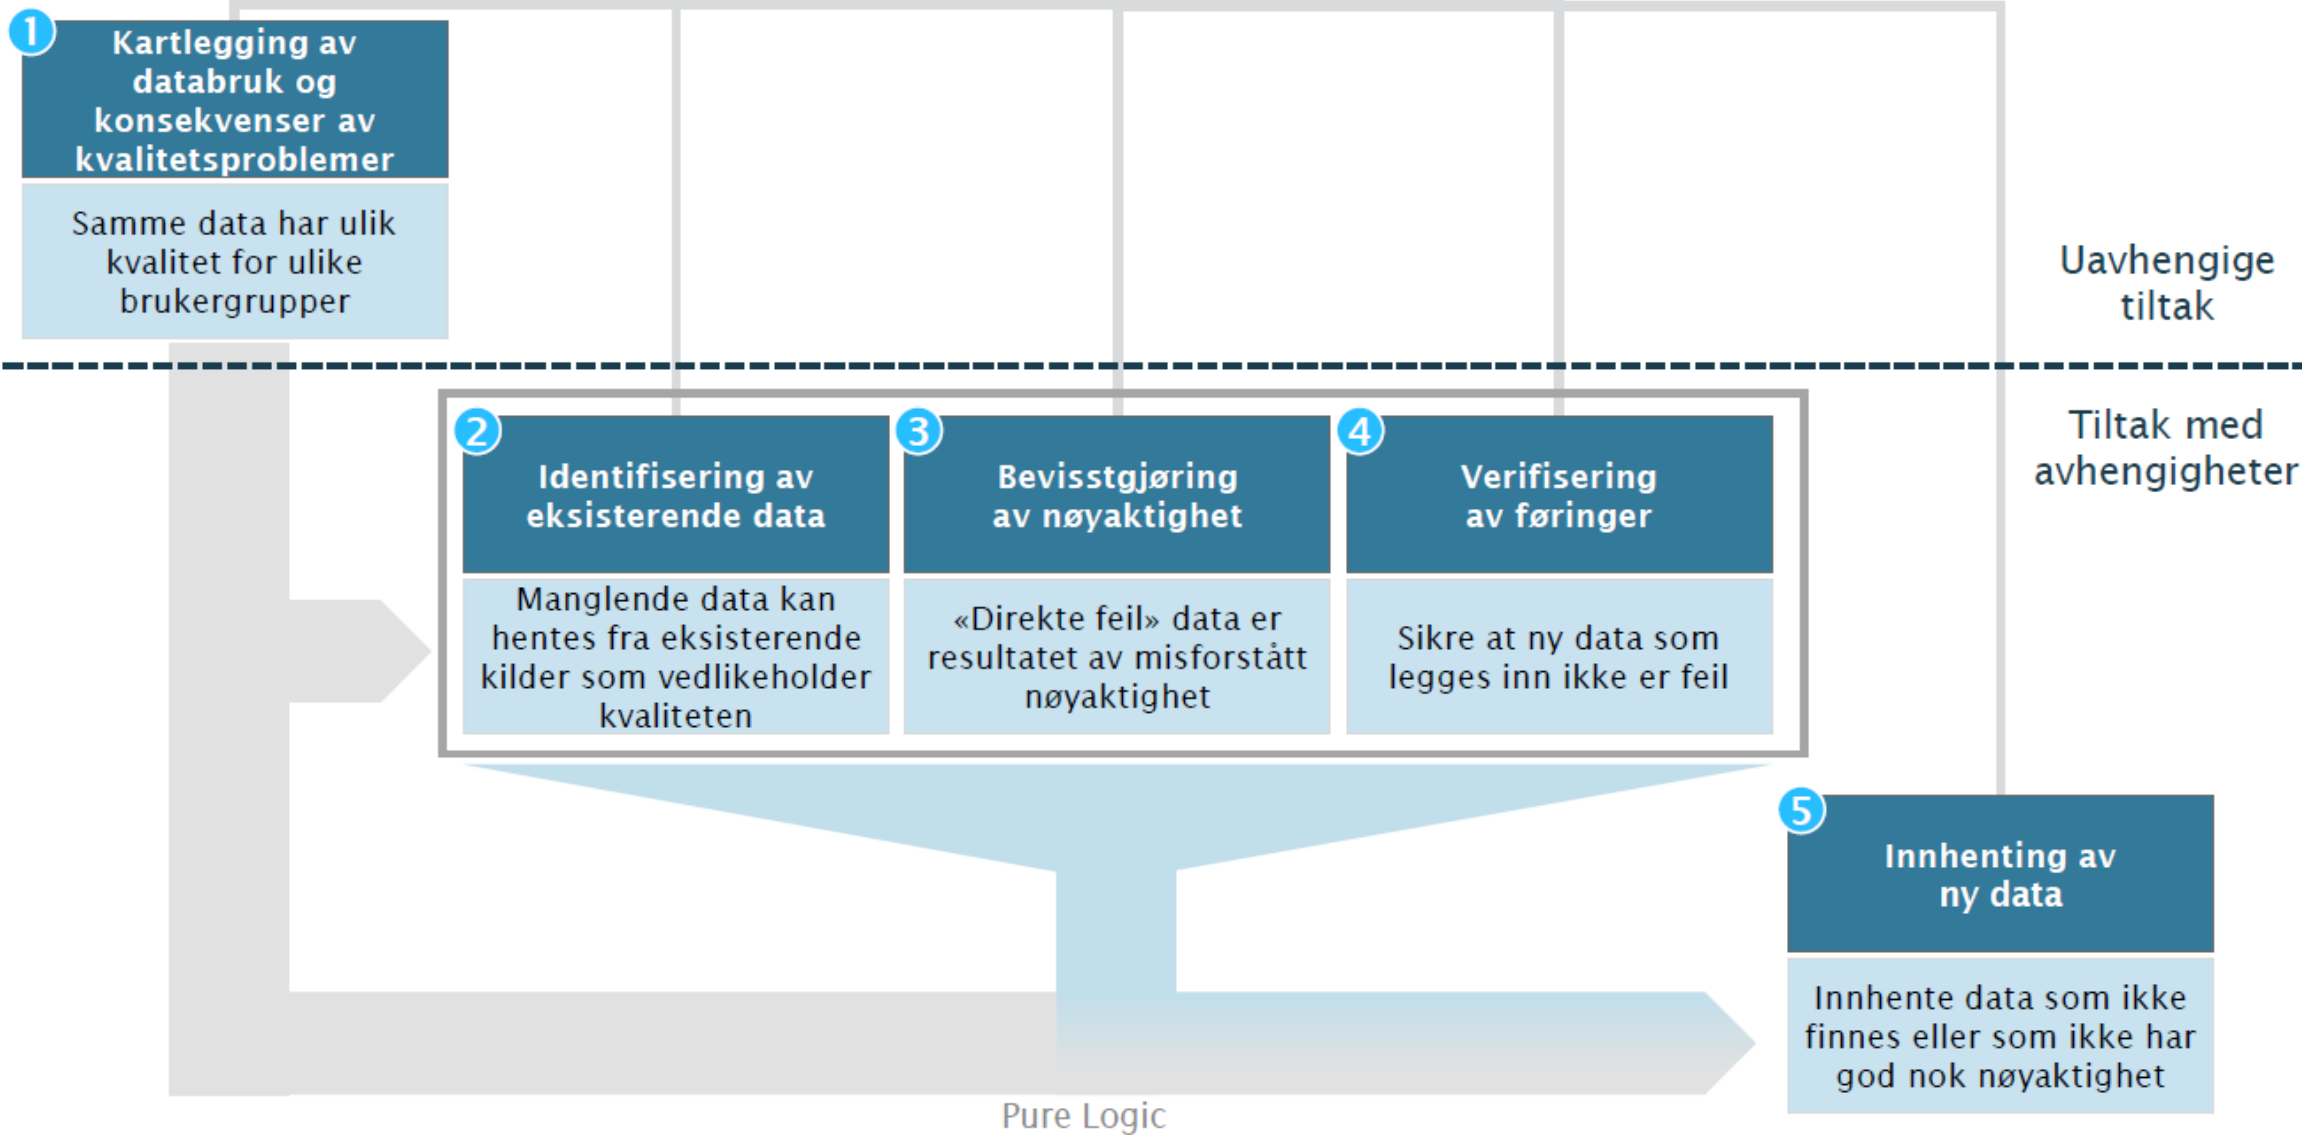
1 Kartlegging av databruk og konsekvenser av kvalitetsproblemer

Samme data har ulik kvalitet for ulike brukergrupper

Uavhengige tiltak

Tiltak med avhengigheter

2 Identifisering av eksisterende data

Manglende data kan hentes fra eksisterende kilder som vedlikeholder kvaliteten

3 Bevisstgjøring av nøyaktighet

«Direkte feil» data er resultatet av misforstått nøyaktighet

4 Verifisering av føringer

Sikre at ny data som legges inn ikke er feil

5 Innhenting av ny data

Innhente data som ikke finnes eller som ikke har god nok nøyaktighet

Pure Logic